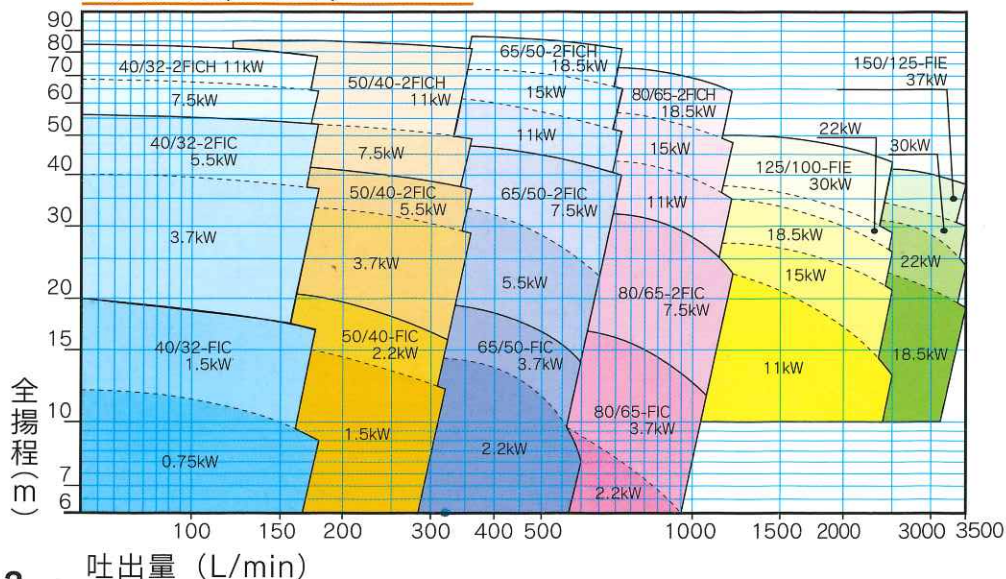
90
80
70
60
50
40
30
20
15
10
7
6

40/32-2FICH 11kW
7.5kW
40/32-2FIC
5.5kW
3.7kW
40/32-FIC
1.5kW
0.75kW

50/40-2FICH
11kW
7.5kW
50/40-2FIC
5.5kW
3.7kW
50/40-FIC
2.2kW
1.5kW

65/50-2FICH
18.5kW
15kW
11kW
65/50-2FIC
7.5kW
5.5kW
65/50-FIC
3.7kW
2.2kW

80/65-2FICH
18.5kW
15kW
11kW
80/65-2FIC
7.5kW
80/65-FIC
3.7kW
2.2kW

22kW
125/100-FIE
30kW
18.5kW
15kW
11kW

150/125-FIE
37kW
30kW
22kW
18.5kW

全揚程(m)

100 150 200 300 400 500 1000 1500 2000 3000 3500

吐出量 (L/min)